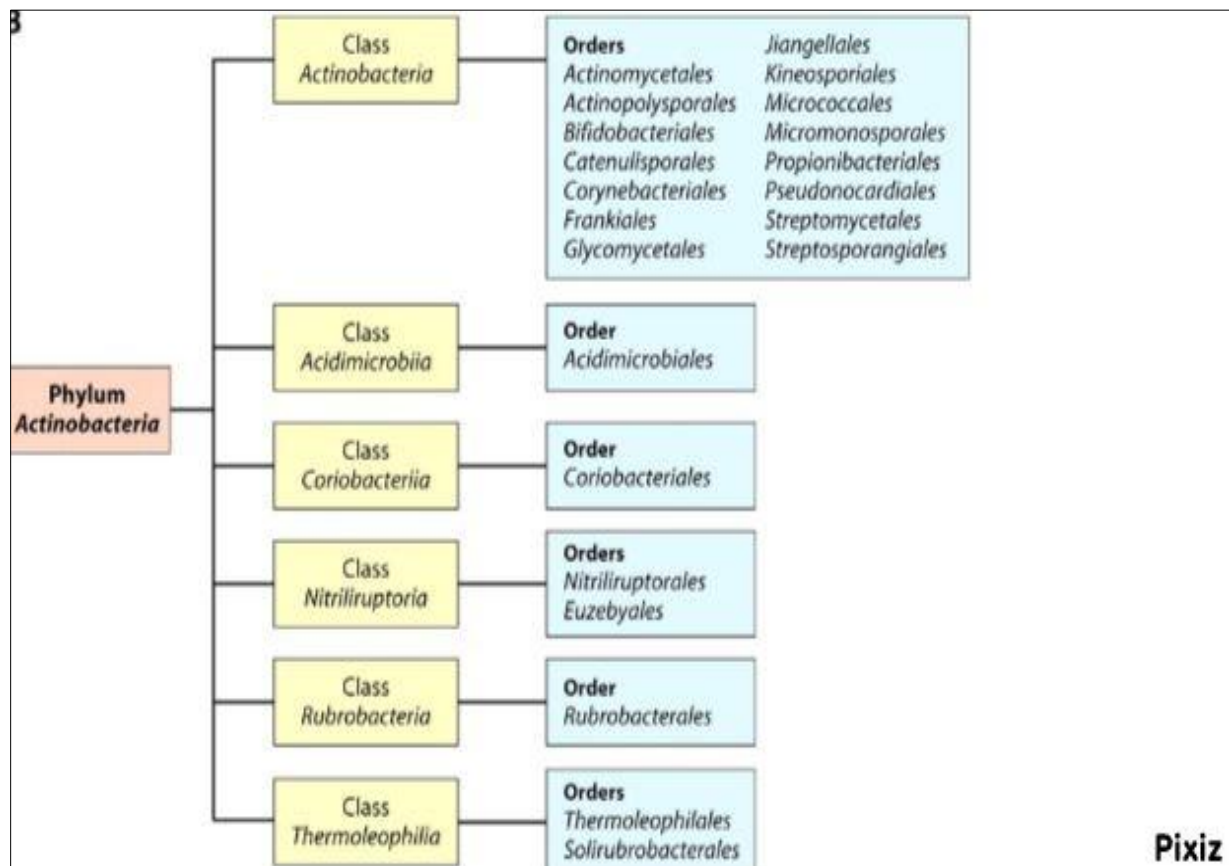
B

Class
*Actinobacteria*

**Orders**
*Actinomycetales*
*Actinopolysporales*
*Bifidobacteriales*
*Catenulisporales*
*Corynebacteriales*
*Frankiales*
*Glycomycetales*
*Jiangellales*
*Kineosporiales*
*Micrococcales*
*Micromonosporales*
*Propionibacteriales*
*Pseudonocardiales*
*Streptomycetales*
*Streptosporangiales*

Class
*Acidimicrobiia*

**Order**
*Acidimicrobiales*

**Phylum**
***Actinobacteria***

Class
*Coriobacteriia*

**Order**
*Coriobacteriales*

Class
*Nitriliruptoria*

**Orders**
*Nitriliruptorales*
*Euzebyales*

Class
*Rubrobacteria*

**Order**
*Rubrobacterales*

Class
*Thermoleophilia*

**Orders**
*Thermoleophilales*
*Solirubrobacterales*

Pixiz